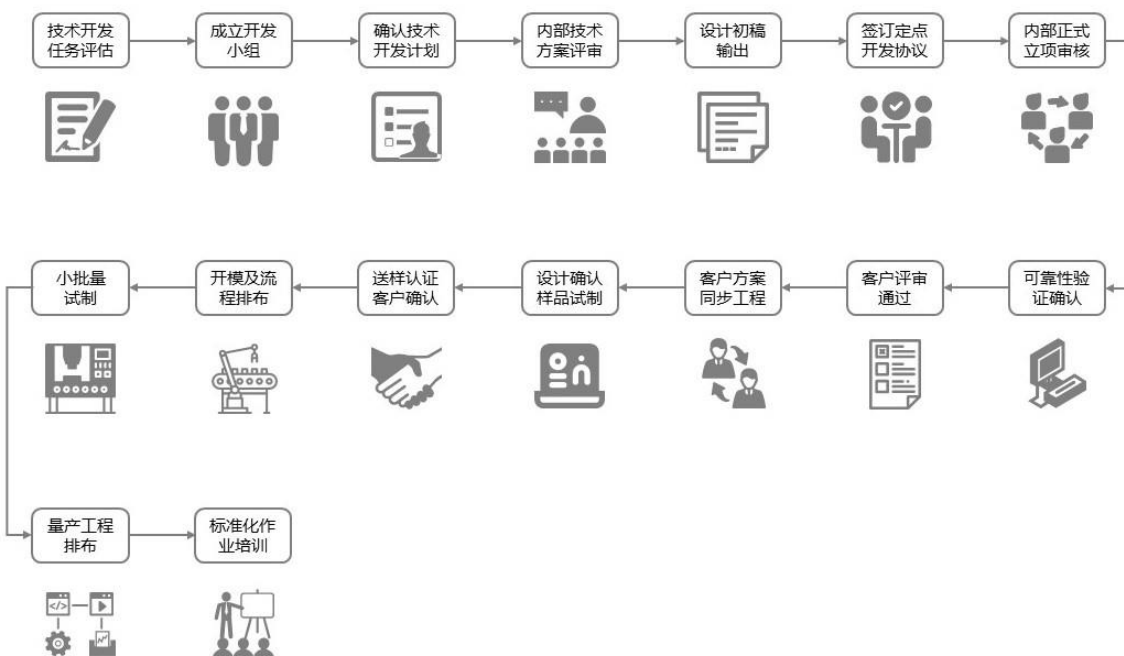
技术开发任务评估

成立开发小组

确认技术开发计划

内部技术方案评审

设计初稿输出

签订定点开发协议

内部正式立项审核

可靠性验证确认

客户评审通过

客户方案同步工程

设计确认样品试制

送样认证客户确认

开模及流程排布

小批量试制

量产工程排布

标准化作业培训